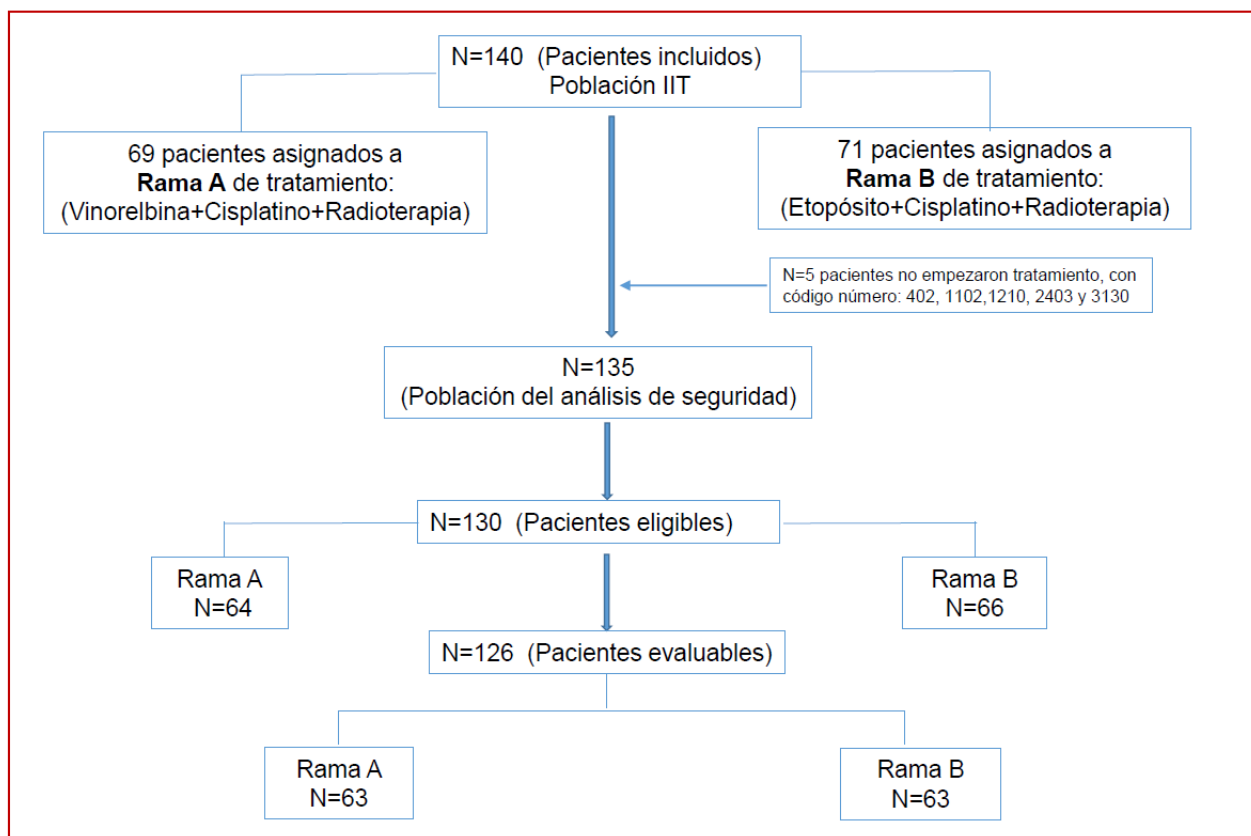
N=140 (Pacientes incluidos)
Población IIT

69 pacientes asignados a
**Rama A** de tratamiento:
(Vinorelbina+Cisplatino+Radioterapia)

71 pacientes asignados a
**Rama B** de tratamiento:
(Etopósito+Cisplatino+Radioterapia)

N=5 pacientes no empezaron tratamiento, con código número: 402, 1102,1210, 2403 y 3130

N=135
(Población del análisis de seguridad)

N=130 (Pacientes eligibles)

Rama A
N=64

Rama B
N=66

N=126 (Pacientes evaluables)

Rama A
N=63

Rama B
N=63